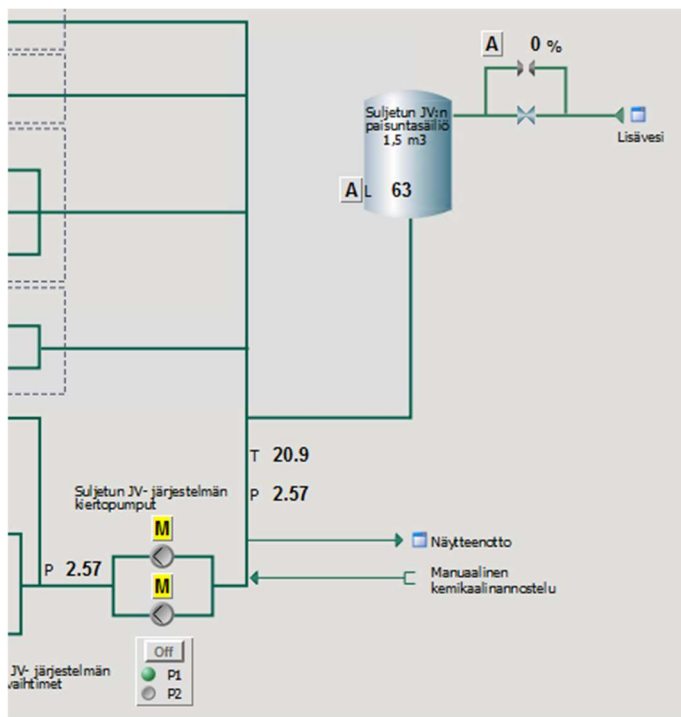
A 0 %

Suljetun JV:n paisuntasäiliö 1,5 m3

Lisävesi

A L 63

T 20.9

P 2.57

Suljetun JV- järjestelmän kiertopumput

M

M

Näytteenotto

Manuaalinen kemikaalinannostelu

P 2.57

Off

P1

P2

JV- järjestelmän vaihtimet